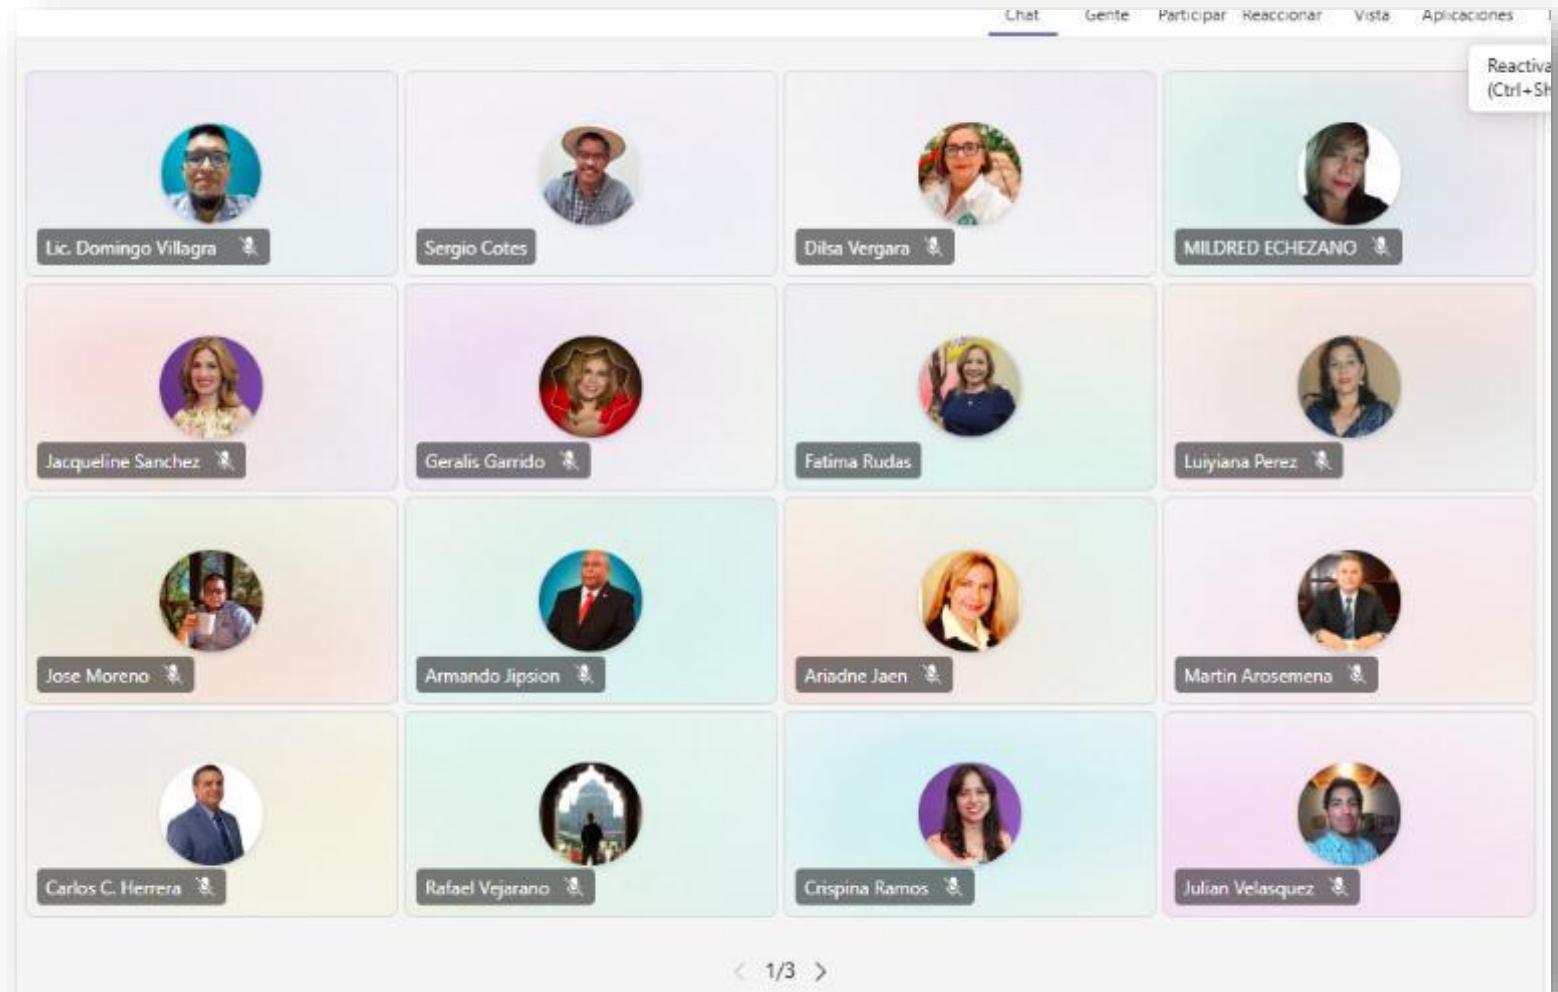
Chat Gente Participar Reaccionar Vista Aplicaciones

Reactiva
(Ctrl+Sh

Lic. Domingo Villagra

Sergio Cotes

Dilsa Vergara

MILDRED ECHEZANO

Jacqueline Sanchez

Geralis Garrido

Fatima Rudas

Luiyiana Perez

Jose Moreno

Armando Jipsion

Ariadne Jaen

Martin Arosemena

Carlos C. Herrera

Rafael Vejarano

Crispina Ramos

Julian Velasquez

1/3